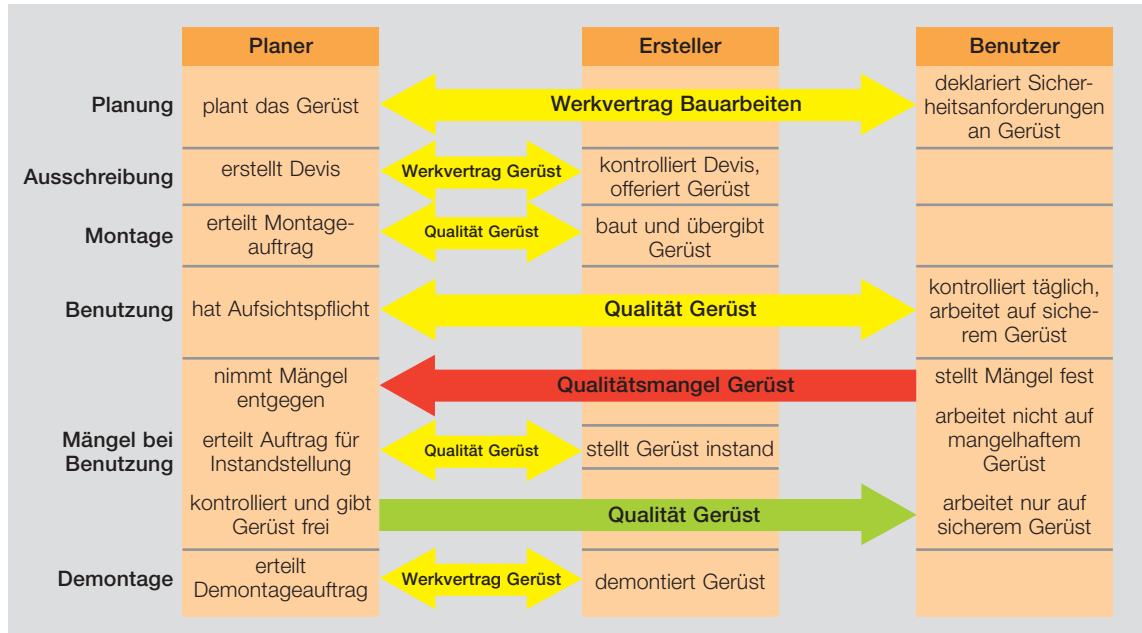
| | Planer | | Ersteller | | Benutzer |
|---|---|---|---|---|---|
| Planung | plant das Gerüst | Werkvertrag Bauarbeiten | | | deklariert Sicherheitsanforderungen an Gerüst |
| Ausschreibung | erstellt Devis | Werkvertrag Gerüst | kontrolliert Devis, offeriert Gerüst | | |
| Montage | erteilt Montageauftrag | Qualität Gerüst | baut und übergibt Gerüst | | |
| Benutzung | hat Aufsichtspflicht | Qualität Gerüst | | | kontrolliert täglich, arbeitet auf sicherem Gerüst |
| Mängel bei Benutzung | nimmt Mängel entgegen | Qualitätsmangel Gerüst | | | stellt Mängel fest |
| | erteilt Auftrag für Instandstellung | Qualität Gerüst | stellt Gerüst instand | | arbeitet nicht auf mangelhaftem Gerüst |
| | kontrolliert und gibt Gerüst frei | Qualität Gerüst | | | arbeitet nur auf sicherem Gerüst |
| Demontage | erteilt Demontageauftrag | Werkvertrag Gerüst | demontiert Gerüst | | |